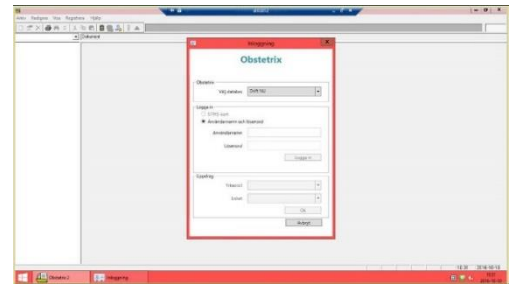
Arkiv Redigera Visa Registrera Hjälp

Inloggning

Obstetrix

Obstetrix

Välj databas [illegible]

Logga in

SITHS-kort

Användarnamn och lösenord

Användarnamn

Lösenord

Logga in

Uppdrag

Vårdenhet

Enhet

OK

Avbryt

Obstetrix 2

Inloggning